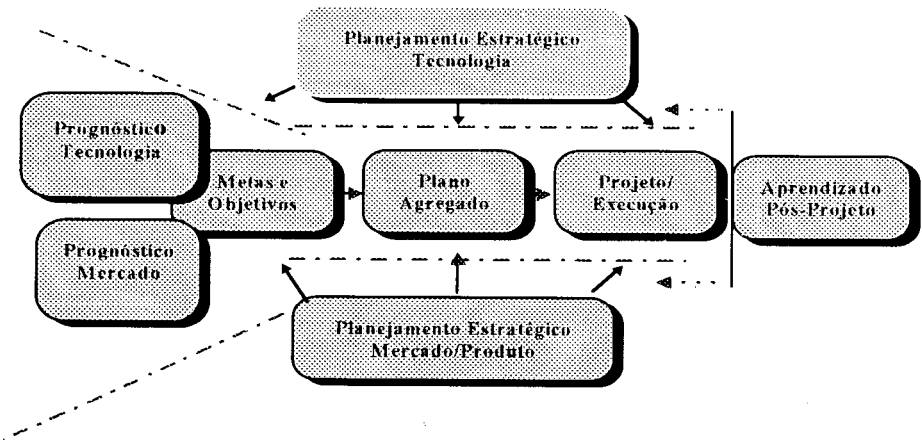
Planejamento Estratégico
Tecnologia

Prognóstico
Tecnologia

Metas e
Objetivos

Plano
Agregado

Projeto/
Execução

Aprendizado
Pós-Projeto

Prognóstico
Mercado

Planejamento Estratégico
Mercado/Produto